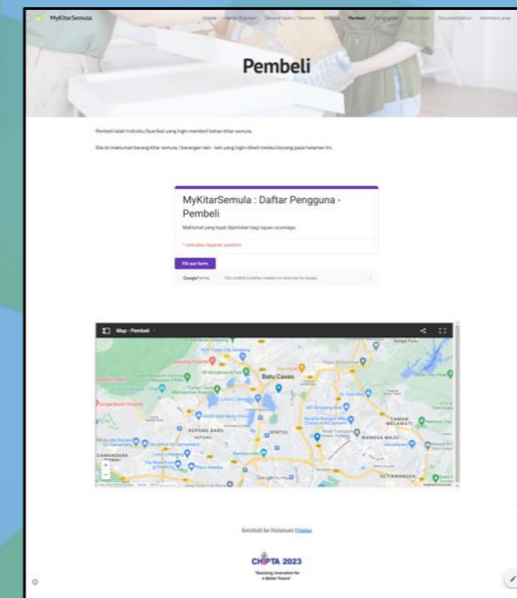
MyKitarSemula

Utama Jenis Bahan Senarai Jalan / Tawaran Penjual Pembeli Pengumpul Komuniti Dokumentasi Members area

Pembeli

Pembeli ialah individu/syarikat yang ingin membeli bahan kitar semula.

Sila isi maklumat barang kitar semula / barangan lain - lain yang ingin dibeli melalui borang pada halaman ini.

MyKitarSemula : Daftar Pengguna - Pembeli

Maklumat yang tepat diperlukan bagi tujuan urusniaga.

* Indicates required question

Fill out form

Google Forms

Map - Pembeli

Batu Caves

KEPONG BARU

SENTUL

WANGSA MAJU

TAMAN MELAWATI

SETIAWANGSA

Kembali ke Halaman Utama

CHIPTA 2023

"Realizing Innovation for a Better Future"